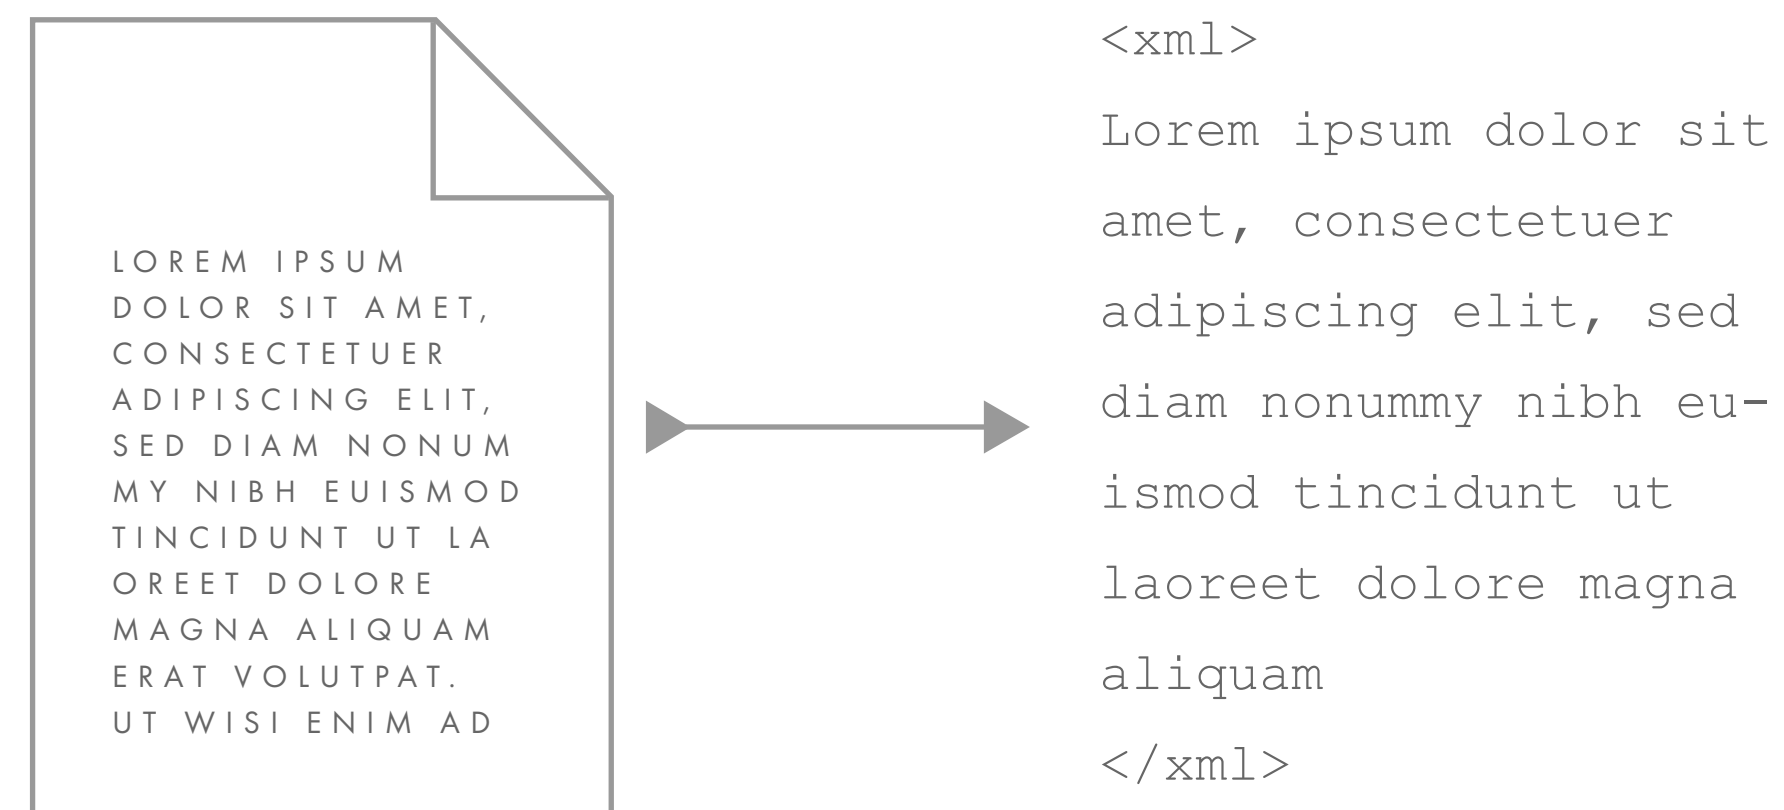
LOREM IPSUM DOLOR SIT AMET, CONSECTETUER ADIPISCING ELIT, SED DIAM NONUM MY NIBH EUISMOD TINCIDUNT UT LA OREET DOLORE MAGNA ALIQUAM ERAT VOLUTPAT. UT WISI ENIM AD

<xml>
Lorem ipsum dolor sit amet, consectetuer adipiscing elit, sed diam nonummy nibh euismod tincidunt ut laoreet dolore magna aliquam
</xml>